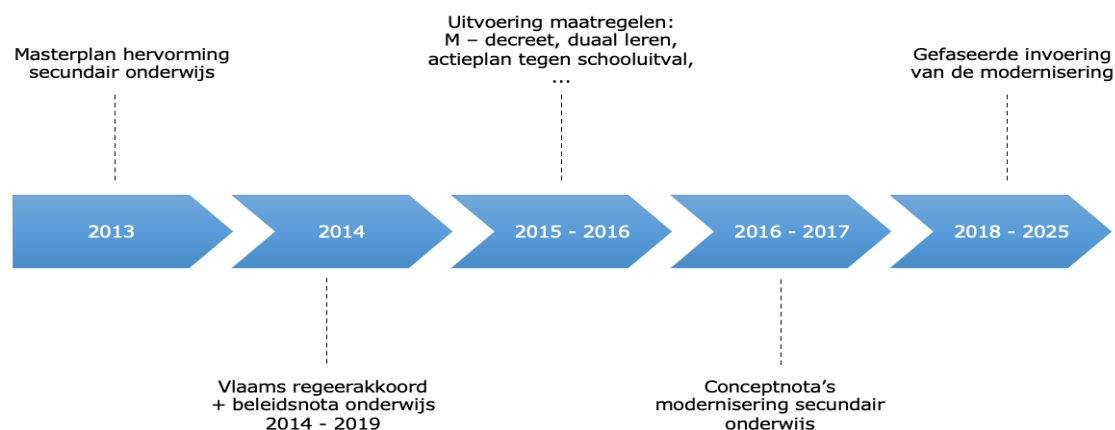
Masterplan hervorming secundair onderwijs

Uitvoering maatregelen: M – decreet, duaal leren, actieplan tegen schooluitval, ...

Gefaseerde invoering van de modernisering

2013

2014

2015 - 2016

2016 - 2017

2018 - 2025

Vlaams regeerakkoord + beleidsnota onderwijs 2014 - 2019

Conceptnota's modernisering secundair onderwijs